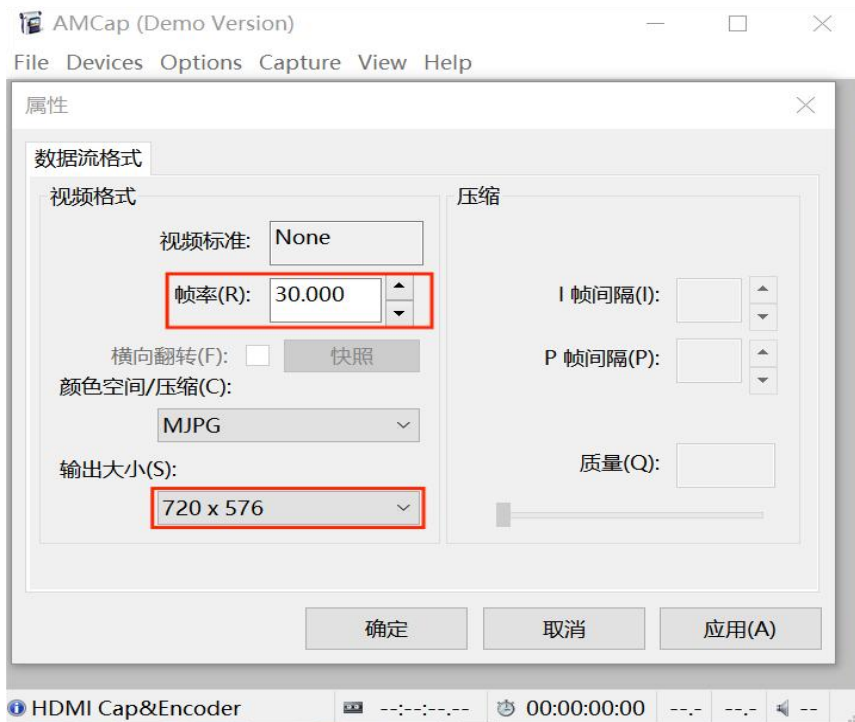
AMCap (Demo Version)

File Devices Options Capture View Help

属性

数据流格式

视频格式

视频标准: None

帧率(R): 30.000

横向翻转(F): 快照

颜色空间/压缩(C):

MJPG

输出大小(S):

720 x 576

压缩

I 帧间隔(I):

P 帧间隔(P):

质量(Q):

确定 取消 应用(A)

HDMI Cap&Encoder --:--:--.-- 00:00:00:00 --.- --.- --